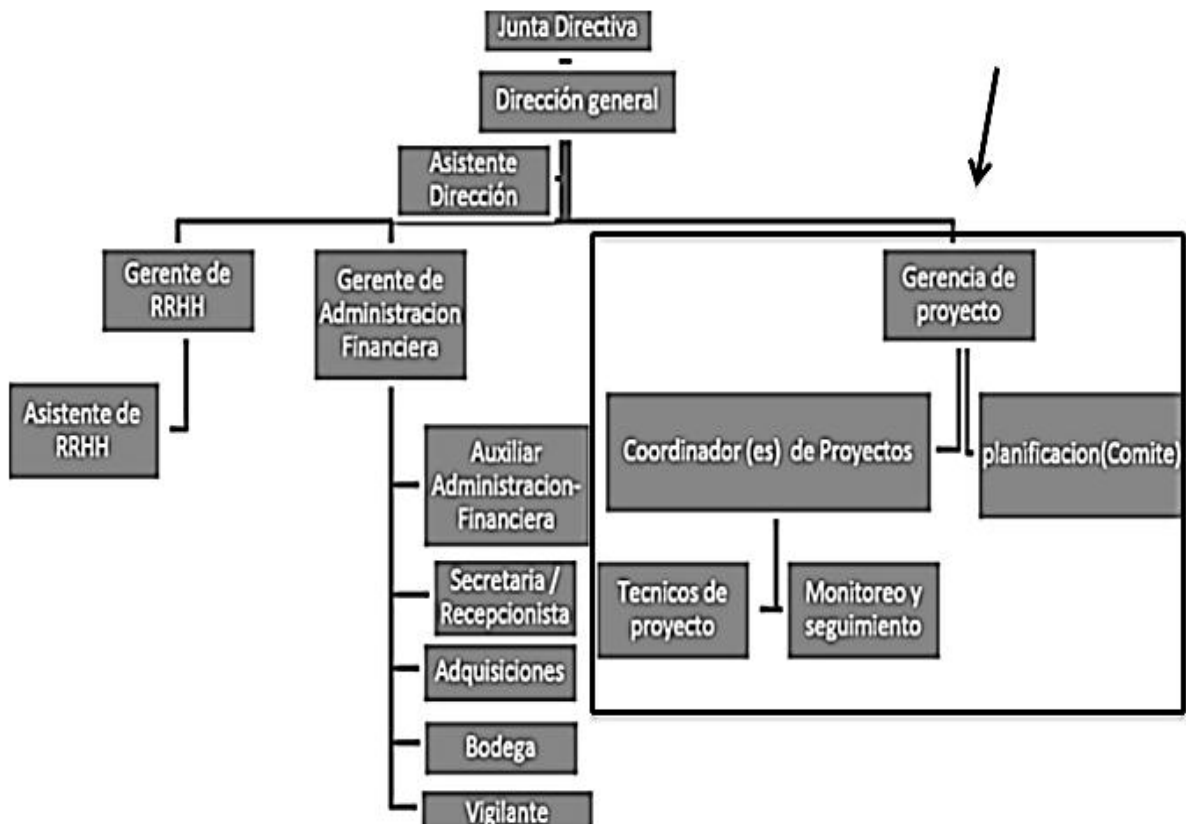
Junta Directiva

Dirección general

Asistente Dirección

Gerente de RRHH

Gerente de Administracion Financiera

Gerencia de proyecto

Asistente de RRHH

Auxiliar Administracion-Financiera

Secretaria / Recepcionista

Adquisiciones

Bodega

Vigilante

Coordinador (es) de Proyectos

planificacion(Comite)

Tecnicos de proyecto

Monitoreo y seguimiento